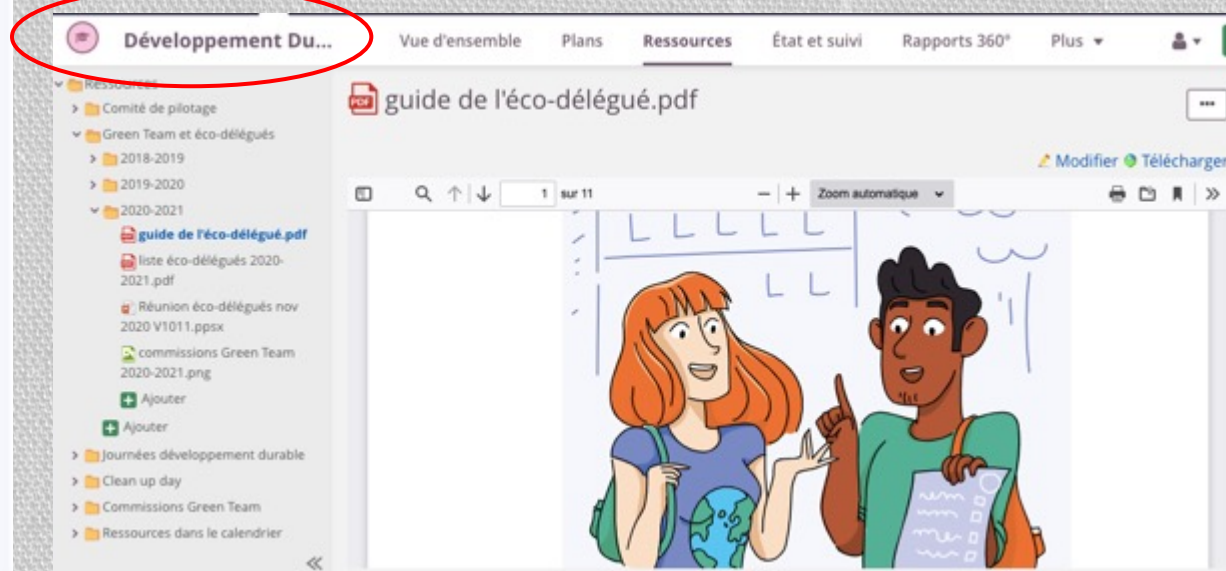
Développement Du...

Vue d'ensemble
Plans
Ressources
État et suivi
Rapports 360°
Plus

Ressources
Comité de pilotage
Green Team et éco-délégués
2018-2019
2019-2020
2020-2021
guide de l'éco-délégué.pdf
liste éco-délégués 2020-2021.pdf
Réunion éco-délégués nov 2020 V1011.ppsx
commissions Green Team 2020-2021.png
Ajouter
Ajouter
Journées développement durable
Clean up day
Commissions Green Team
Ressources dans le calendrier

guide de l'éco-délégué.pdf

Modifier
Télécharger

1 sur 11
Zoom automatique